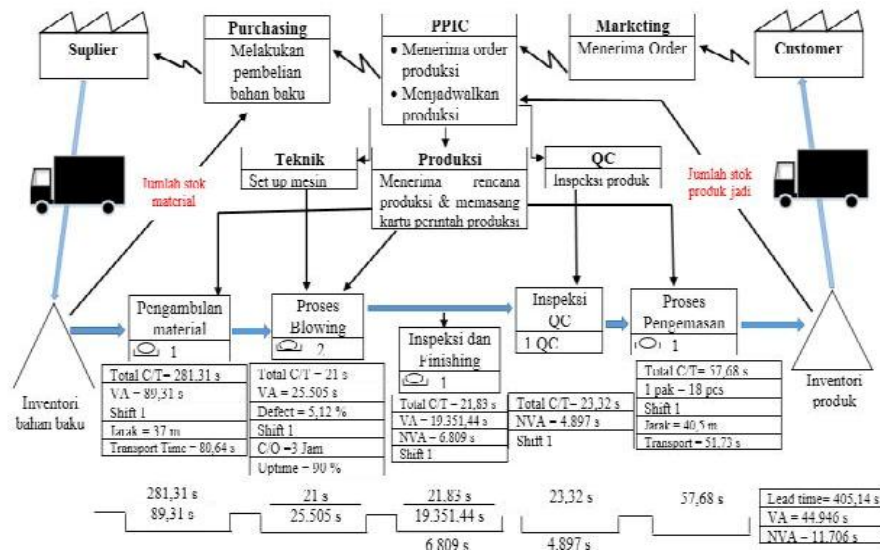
Suplier

Purchasing
Melakukan pembelian bahan baku

PPIC
• Menerima order produksi
• Menjadwalkan produksi

Marketing
Menerima Order

Customer

Teknik
Set up mesin

Produksi
Menerima rencana produksi & memasang kartu perintah produksi

QC
Inspeksi produk

Jumlah stok material

Jumlah stok produk jadi

Inventori bahan baku

Pengambilan material
1

Proses Blowing
2

Inspeksi dan Finishing
1

Inspeksi QC
1 QC

Proses Pengemasan
1

Inventori produk

| Total C/T= 281,31 s |
|---|
| VA = 89,31 s |
| Shift 1 |
| Jarak = 37 m |
| Transport Time = 80,64 s |

| Total C/T = 21 s |
|---|
| VA = 25.505 s |
| Defect = 5,12 % |
| Shift 1 |
| C/O =3 Jam |
| Uptime = 90 % |

| Total C/T = 21,83 s |
|---|
| VA = 19.351,44 s |
| NVA = 6.809 s |
| Shift 1 |

| Total C/T= 23,32 s |
|---|
| NVA = 4.897 s |
| Shift 1 |

| Total C/T= 57,68 s |
|---|
| 1 pak = 18 pcs |
| Shift 1 |
| Jarak = 40,5 m |
| Transport = 51,73 s |

281,31 s
89,31 s
21 s
25.505 s
21.83 s
19.351.44 s
6.809 s
23,32 s
4.897 s
57,68 s

| Lead time= 405,14 s |
|---|
| VA = 44.946 s |
| NVA = 11.706 s |